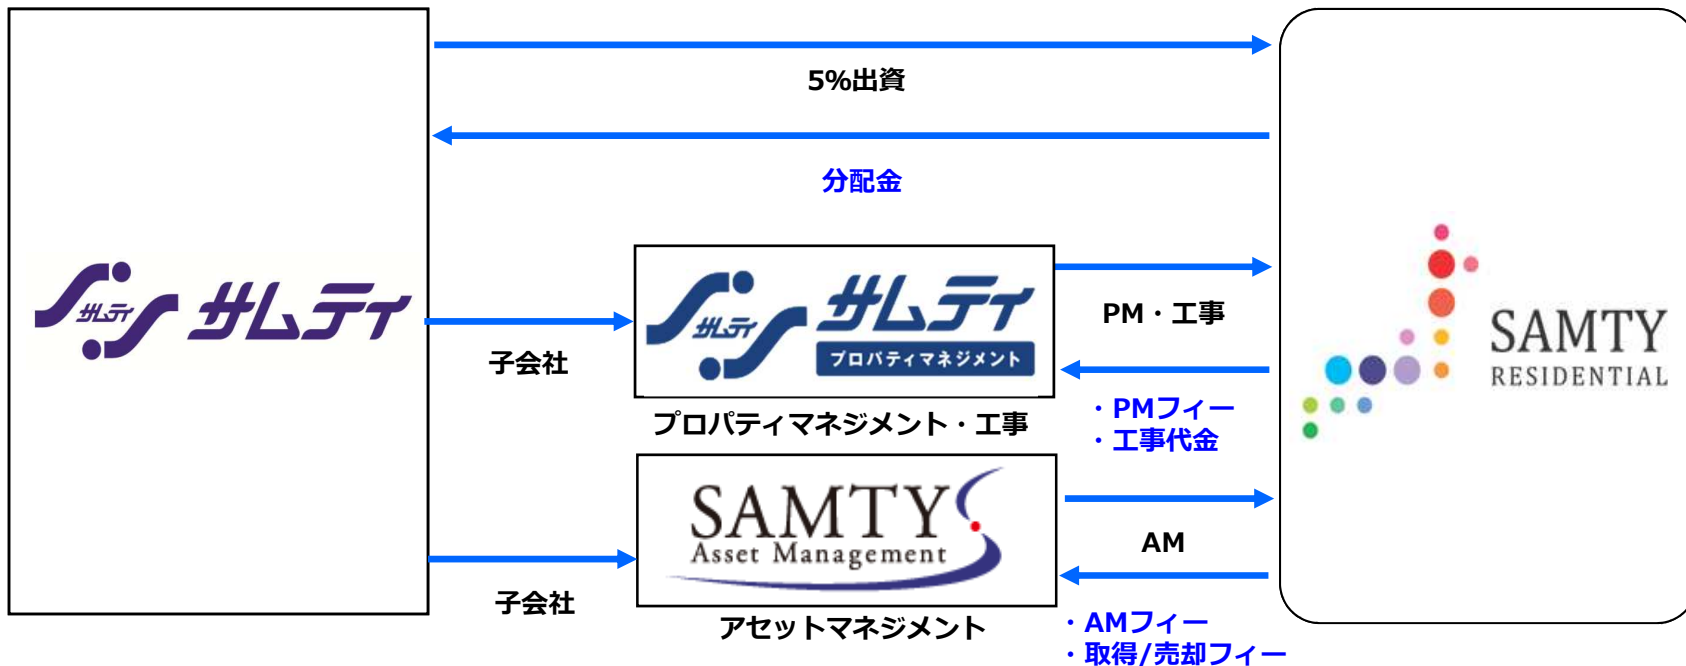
5%出資

分配金

サムティ

子会社

サムティ
プロパティマネジメント

プロパティマネジメント・工事

PM・工事

・PMフィー
・工事代金

SAMTY
Asset Management

アセットマネジメント

子会社

AM

・AMフィー
・取得/売却フィー

SAMTY
RESIDENTIAL